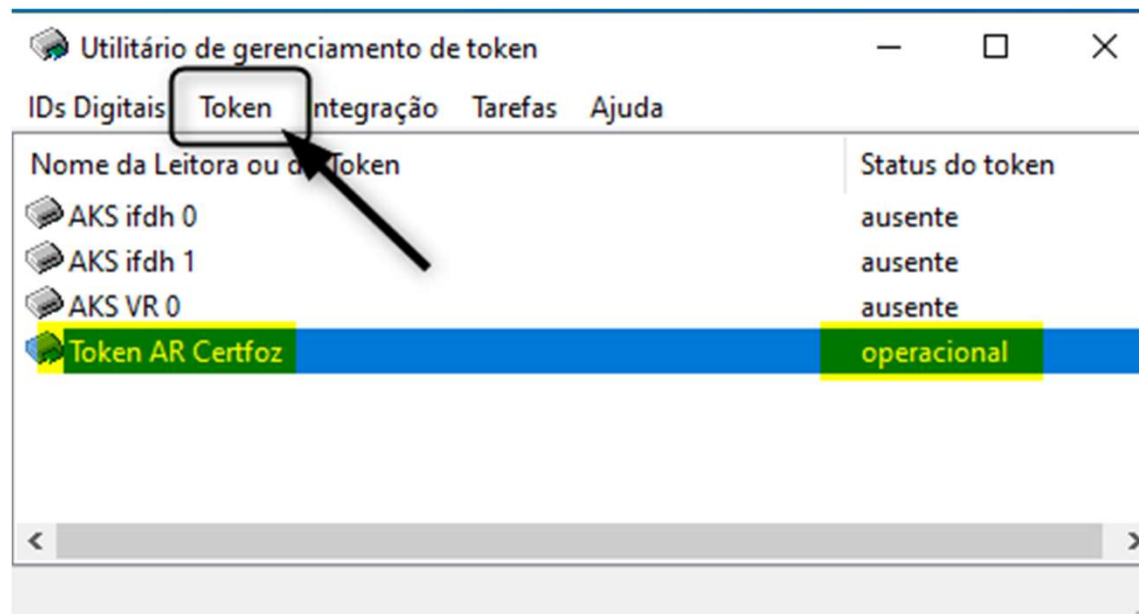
Utilitário de gerenciamento de token

IDs Digitais Token Integração Tarefas Ajuda

| Nome da Leitora ou d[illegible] Token | Status do token |
|---|---|
| AKS ifdh 0 | ausente |
| AKS ifdh 1 | ausente |
| AKS VR 0 | ausente |
| Token AR Certfoz | operacional |